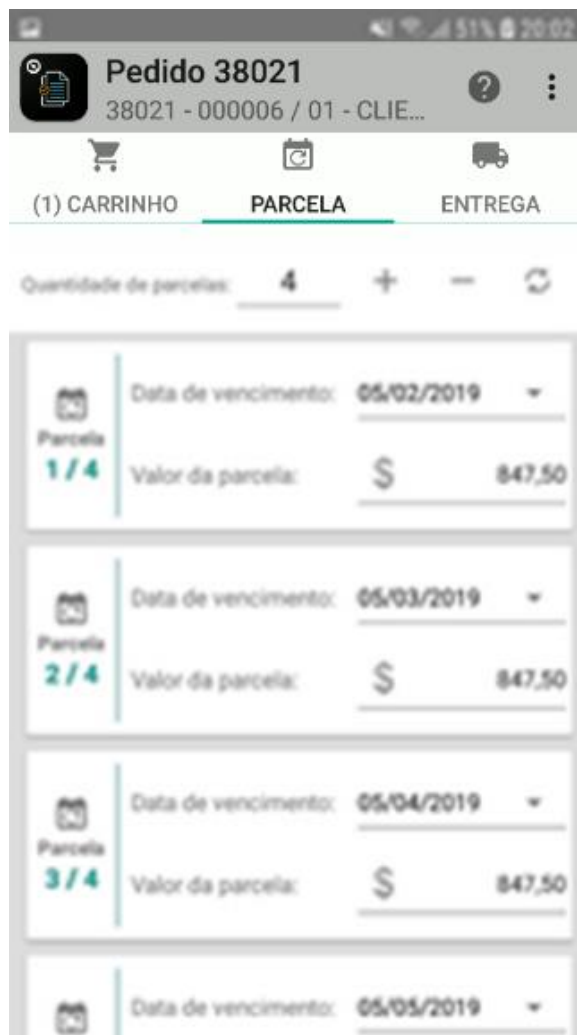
51% 20:02

Pedido 38021
38021 - 000006 / 01 - CLIE...

(1) CARRINHO
PARCELA
ENTREGA

Quantidade de parcelas: 4 + −

Parcela
1 / 4
Data de vencimento: 05/02/2019
Valor da parcela: $ 847,50

Parcela
2 / 4
Data de vencimento: 05/03/2019
Valor da parcela: $ 847,50

Parcela
3 / 4
Data de vencimento: 05/04/2019
Valor da parcela: $ 847,50

Data de vencimento: 05/05/2019